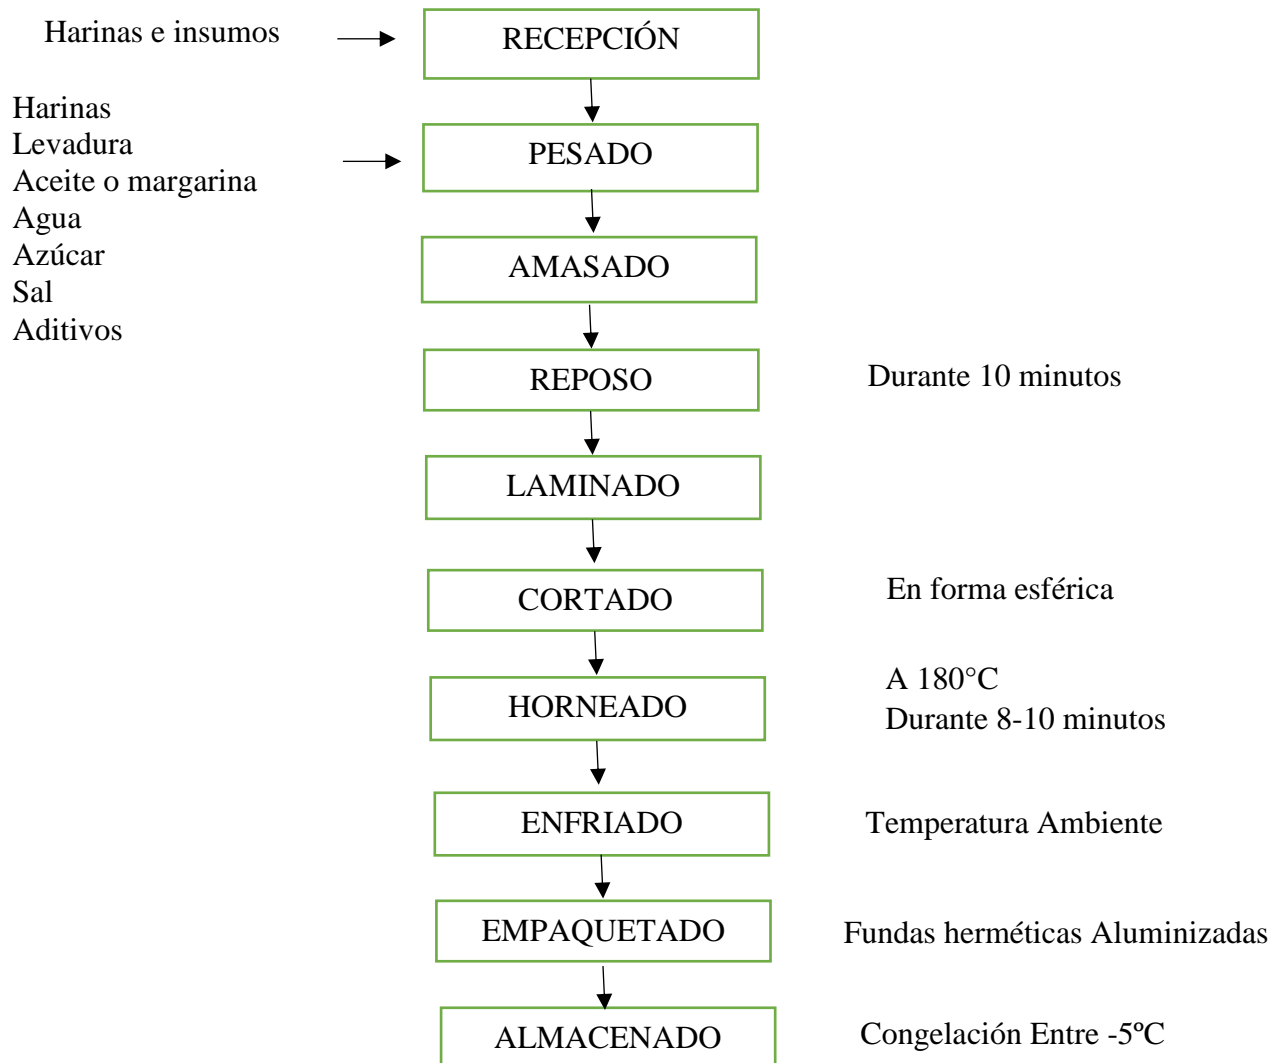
Harinas e insumos

RECEPCIÓN

Harinas
Levadura
Aceite o margarina
Agua
Azúcar
Sal
Aditivos

PESADO

AMASADO

REPOSO

Durante 10 minutos

LAMINADO

CORTADO

En forma esférica

HORNEADO

A 180°C
Durante 8-10 minutos

ENFRIADO

Temperatura Ambiente

EMPAQUETADO

Fundas herméticas Aluminizadas

ALMACENADO

Congelación Entre -5ºC